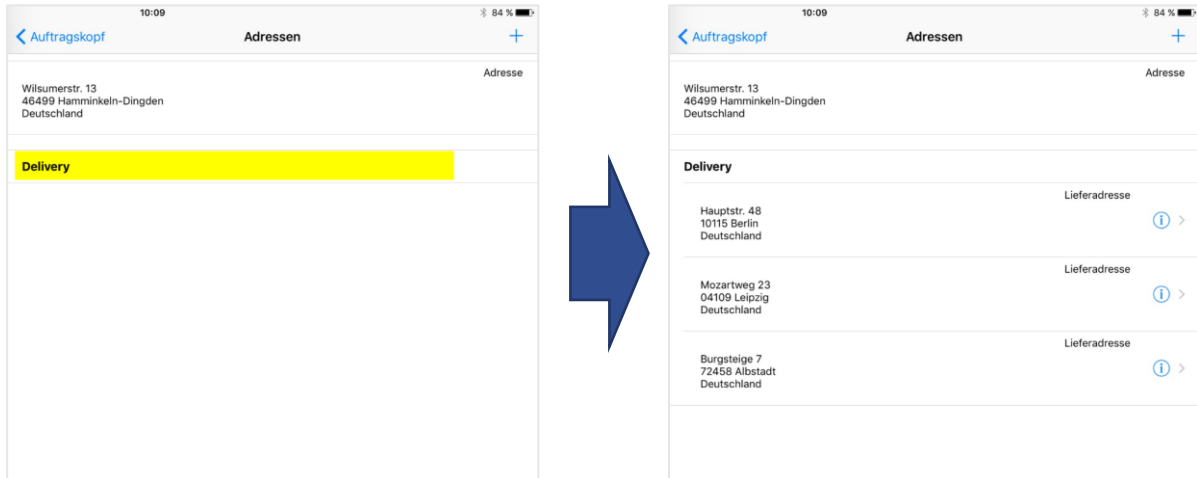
10:09

84 %

Auftragskopf

Adressen

+

Adresse

Wilsumerstr. 13
46499 Hamminkeln-Dingden
Deutschland

Delivery

10:09

84 %

Auftragskopf

Adressen

+

Adresse

Wilsumerstr. 13
46499 Hamminkeln-Dingden
Deutschland

Delivery

Lieferadresse

Hauptstr. 48
10115 Berlin
Deutschland

Lieferadresse

Mozartweg 23
04109 Leipzig
Deutschland

Lieferadresse

Burgsteige 7
72458 Albstadt
Deutschland